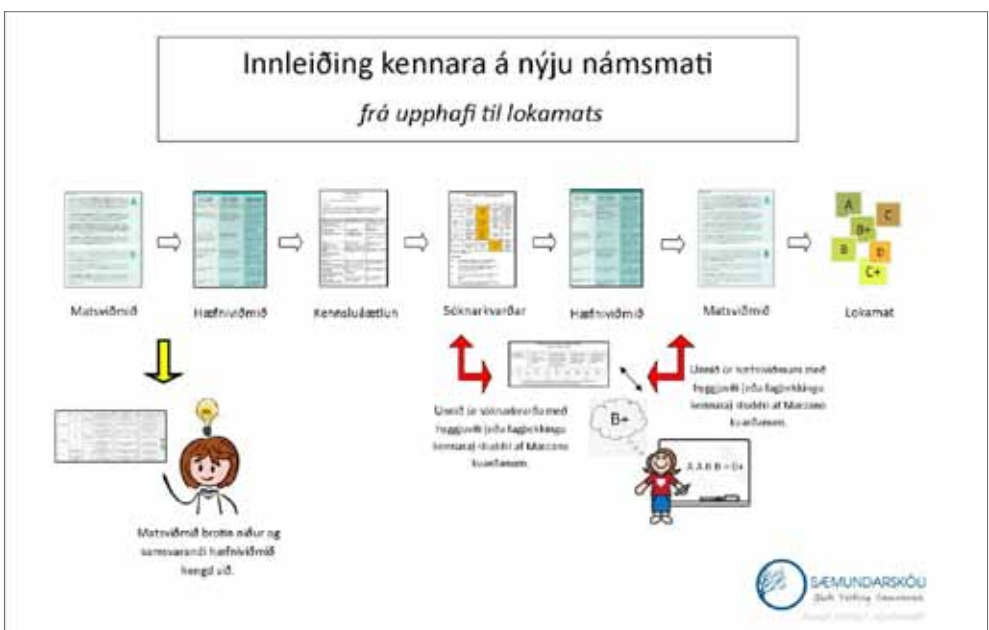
Innleiðing kennara á nýju námsmati

frá upphafi til lokamats

Matsviðmið

Hæfniviðmið

Kennsluáætlun

Sóknarkvarðar

Hæfniviðmið

Matsviðmið

Lokamat

A

C

B+

B

D

C+

Matsviðmið brotin niður og samsvarandi hæfniviðmið hengd við.

Unnið úr sóknarkvarða með hugsjón (eða fagþekkingu kennara) studdri af Marzano kvarðanum.

B+

A A B B = B+

Unnið úr hæfniviðmiðum með hugsjón (eða fagþekkingu kennara) studdri af Marzano kvarðanum.

SÆMUNDARSKÓLI

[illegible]